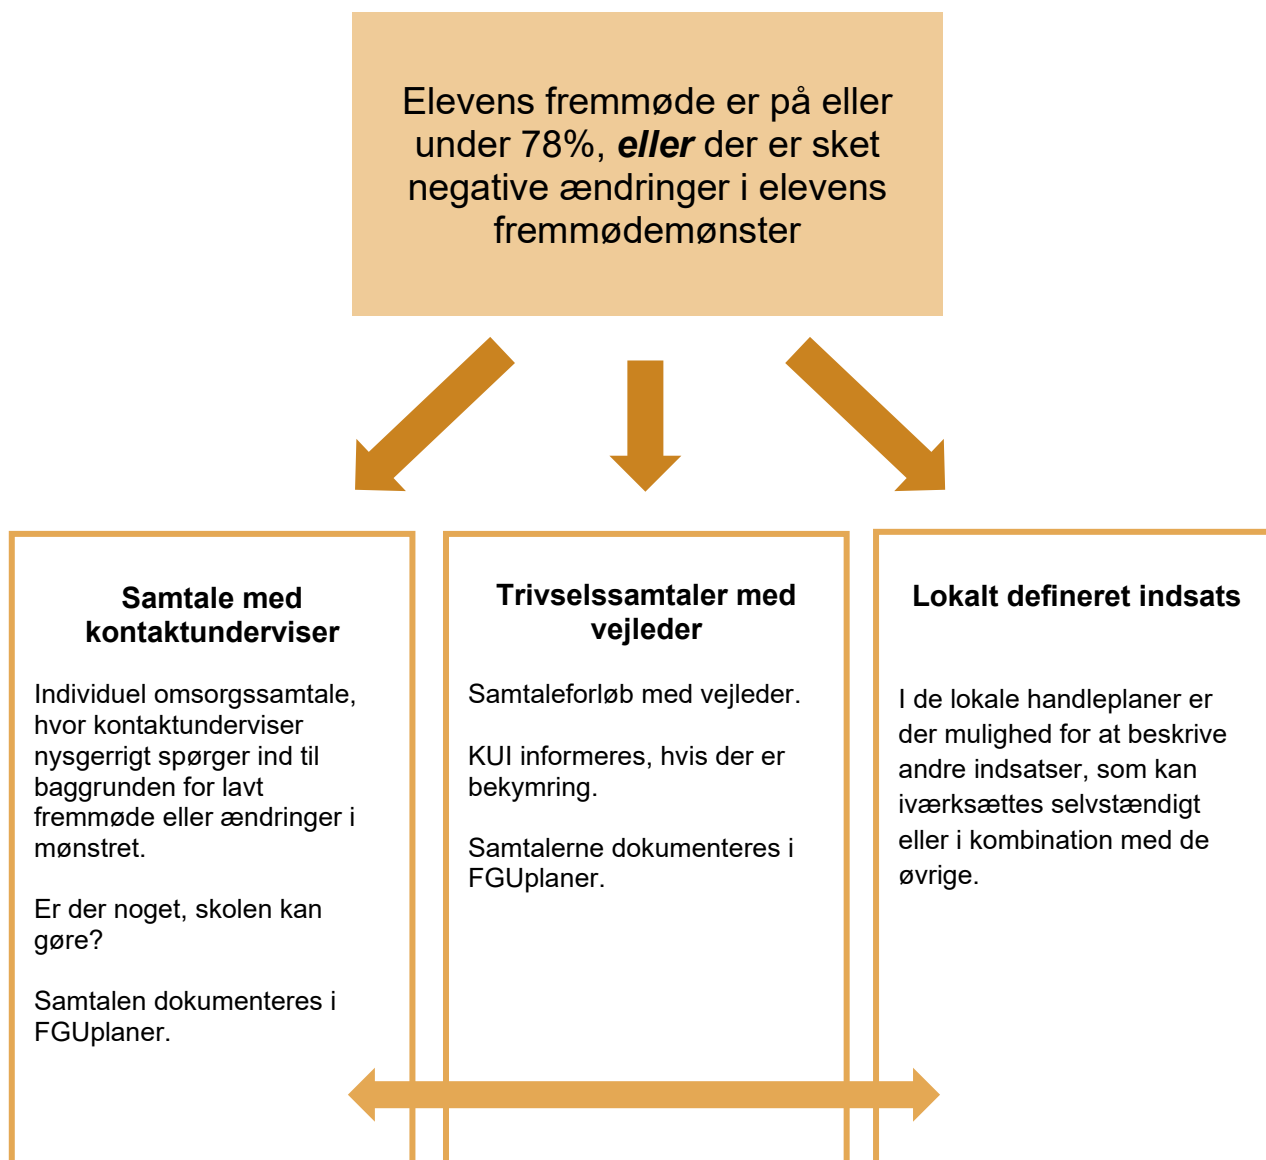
Elevens fremmøde er på eller under 78%, ***eller*** der er sket negative ændringer i elevens fremmødemønster

**Samtale med kontaktunderviser**

Individuel omsorgssamtale, hvor kontaktunderviser nysgerrigt spørger ind til baggrunden for lavt fremmøde eller ændringer i mønstret.

Er der noget, skolen kan gøre?

Samtalen dokumenteres i FGUplaner.

**Trivselssamtaler med vejleder**

Samtaleforløb med vejleder.

KUI informeres, hvis der er bekymring.

Samtalerne dokumenteres i FGUplaner.

**Lokalt defineret indsats**

I de lokale handleplaner er der mulighed for at beskrive andre indsatser, som kan iværksættes selvstændigt eller i kombination med de øvrige.